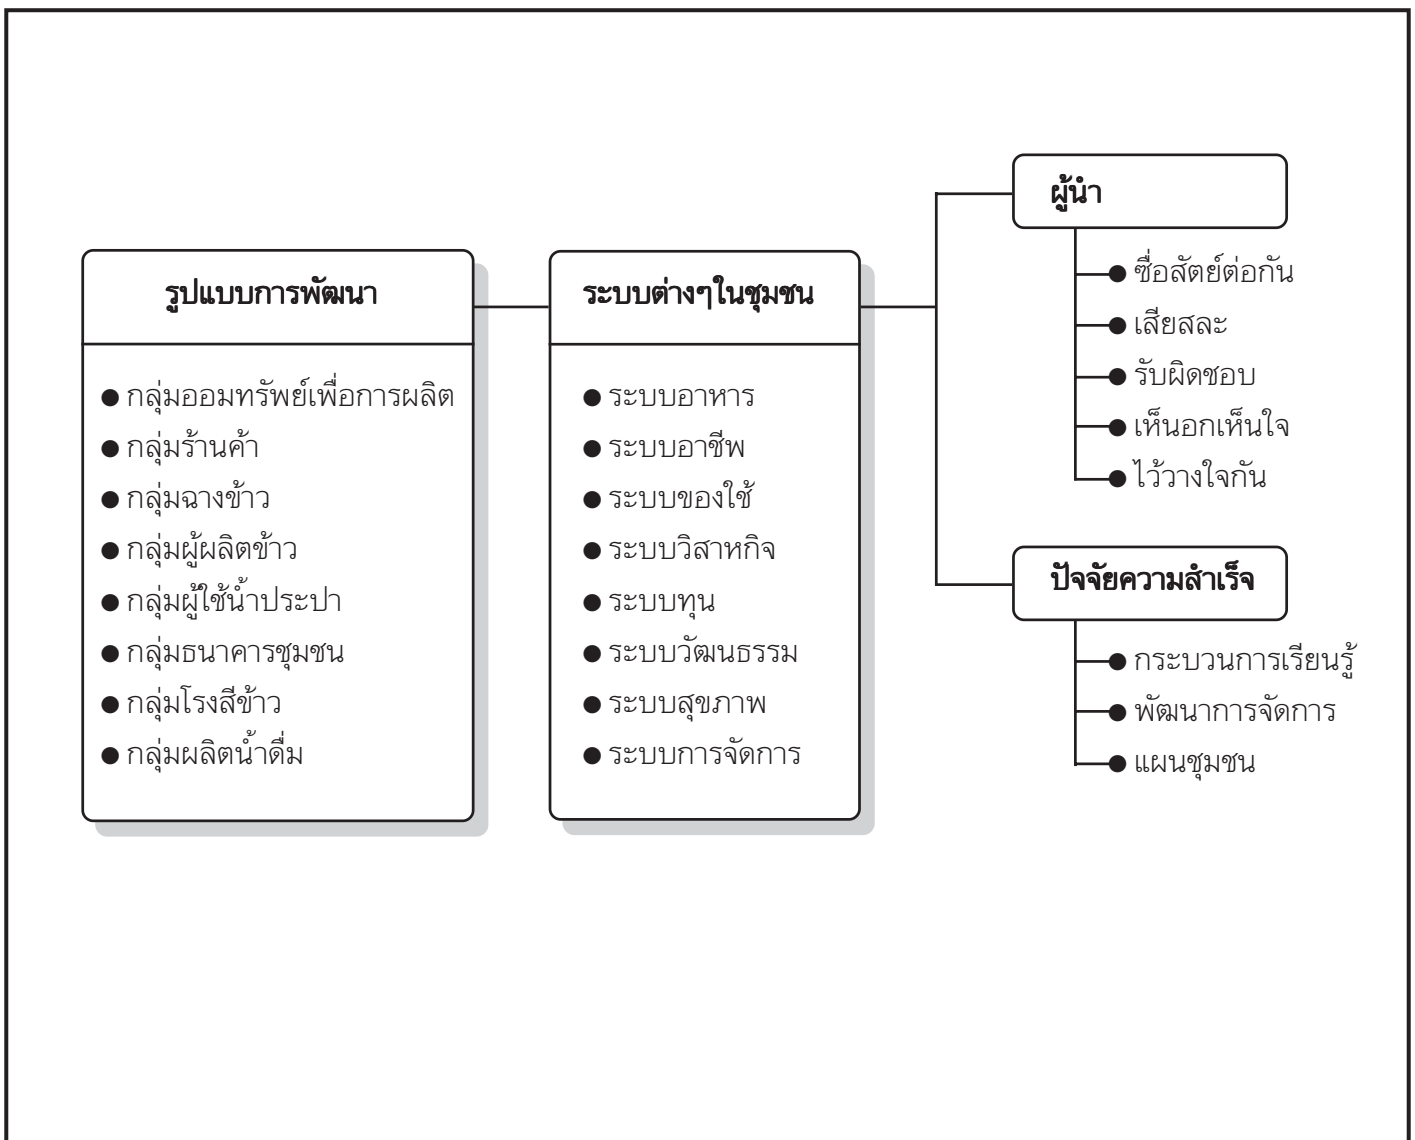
รูปแบบการพัฒนา

● กลุ่มออมทรัพย์เพื่อการผลิต
● กลุ่มร้านค้า
● กลุ่มฉางข้าว
● กลุ่มผู้ผลิตข้าว
● กลุ่มผู้ใช้น้ำประปา
● กลุ่มธนาคารชุมชน
● กลุ่มโรงสีข้าว
● กลุ่มผลิตน้ำดื่ม

ระบบต่างๆในชุมชน

● ระบบอาหาร
● ระบบอาชีพ
● ระบบของใช้
● ระบบวิสาหกิจ
● ระบบทุน
● ระบบวัฒนธรรม
● ระบบสุขภาพ
● ระบบการจัดการ

ผู้นำ

● ซื่อสัตย์ต่อกัน
● เสียสละ
● รับผิดชอบ
● เห็นอกเห็นใจ
● ไว้วางใจกัน

ปัจจัยความสำเร็จ

● กระบวนการเรียนรู้
● พัฒนาการจัดการ
● แผนชุมชน